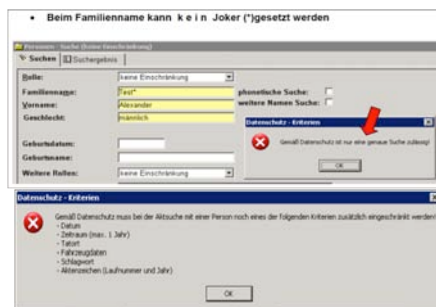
• Beim Familienname kann k e i n Joker (*)gesetzt werden

Personen - Suche (keine Einschränkung)

Suchen | Suchergebnis

Rolle: keine Einschränkung

Familienname: Test*

Vorname: Alexander

Geschlecht: männlich

phonetische Suche:

weitere Namen Suche:

Geburtsdatum:

Geburtsname:

Weitere Rollen: keine Einschränkung

Datenschutz - Kriterien

Gemäß Datenschutz ist nur eine genaue Suche zulässig!

OK

Datenschutz - Kriterien

Gemäß Datenschutz muss bei der Aktsuche mit einer Person noch eines der folgenden Kriterien zusätzlich eingeschränkt werden:
- Datum
- Zeitraum (max. 1 Jahr)
- Tatort
- Fahrzeugdaten
- Schlagwort
- Aktenzeichen (Laufnummer und Jahr)

OK